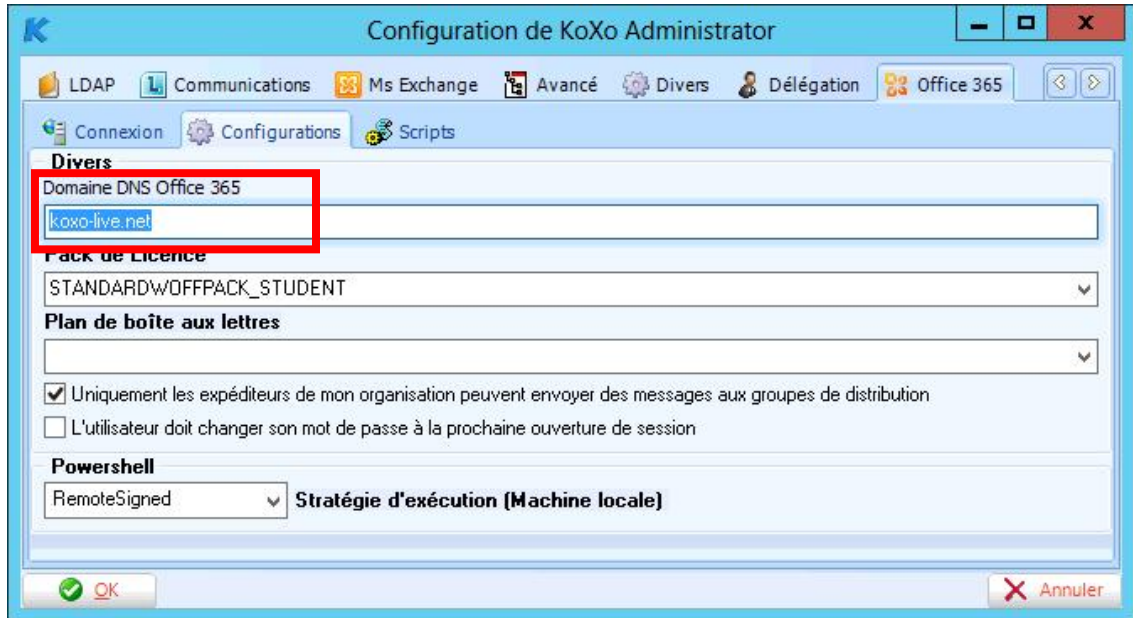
K Configuration de KoXo Administrator

LDAP Communications Ms Exchange Avancé Divers Délégation Office 365

Connexion Configurations Scripts

Divers

Domaine DNS Office 365

koxo-live.net

Pack de Licence

STANDARDWOFFPACK_STUDENT

Plan de boîte aux lettres

Uniquement les expéditeurs de mon organisation peuvent envoyer des messages aux groupes de distribution

L'utilisateur doit changer son mot de passe à la prochaine ouverture de session

Powershell

RemoteSigned Stratégie d'exécution (Machine locale)

OK Annuler